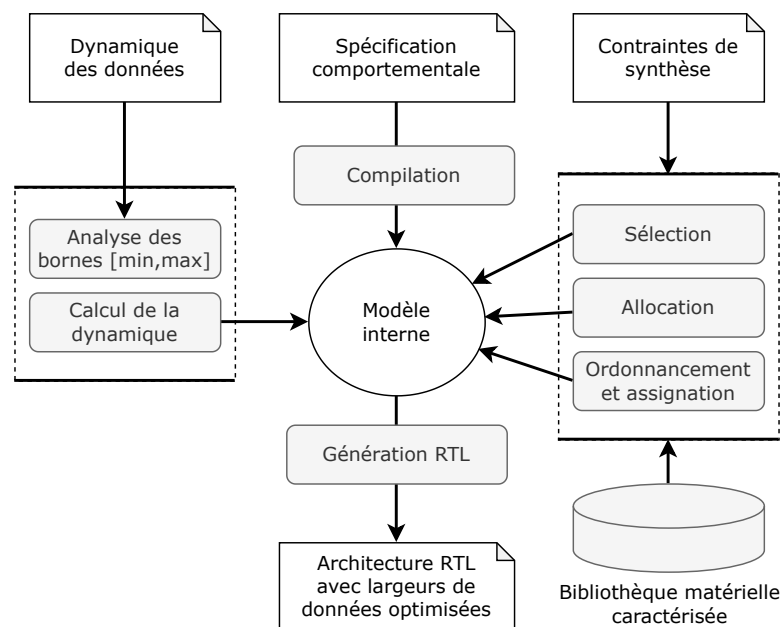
Dynamique des données

Spécification comportementale

Contraintes de synthèse

Compilation

Analyse des bornes [min,max]

Calcul de la dynamique

Modèle interne

Sélection

Allocation

Ordonnancement et assignation

Génération RTL

Architecture RTL avec largeurs de données optimisées

Bibliothèque matérielle caractérisée